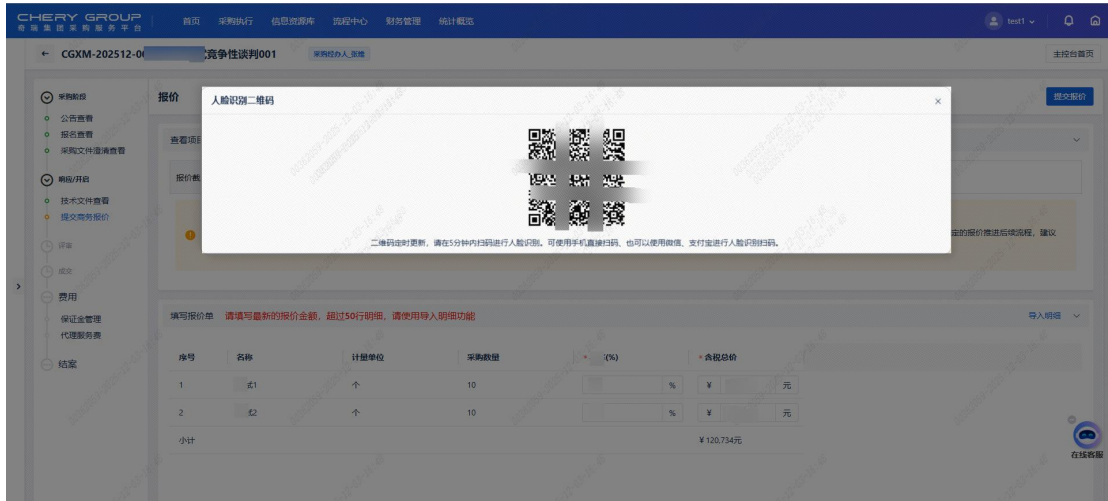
CHERY GROUP
奇瑞集团采购服务平台

首页 采购执行 信息资源库 流程中心 财务管理 统计概览

test1 ∨

← CGXM-202512-0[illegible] 竞争性谈判001 采购经办人 张继

主控台首页

采购阶段
公告查看
报名查看
采购文件澄清查看

响应/开启
技术文件查看
提交商务报价

评审

成交

费用
保证金管理
代理服务费

结案

报价

提交报价

查看项目

报价截

人脸识别二维码

×

二维码定时更新，请在5分钟内扫码进行人脸识别。可使用手机直接扫码，也可以使用微信、支付宝进行人脸识别扫码。

定的报价推进后续流程，建议

填写报价单 请填写最新的报价金额，超过50行明细，请使用导入明细功能

导入明细 ∨

| 序号 | 名称 | 计量单位 | 采购数量 | * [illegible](%) | * 含税总价 |
|---|---|---|---|---|---|
| 1 | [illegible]1 | 个 | 10 | % | ¥ 元 |
| 2 | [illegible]2 | 个 | 10 | % | ¥ 元 |
| 小计 | | | | | ¥120,734元 |

在线客服